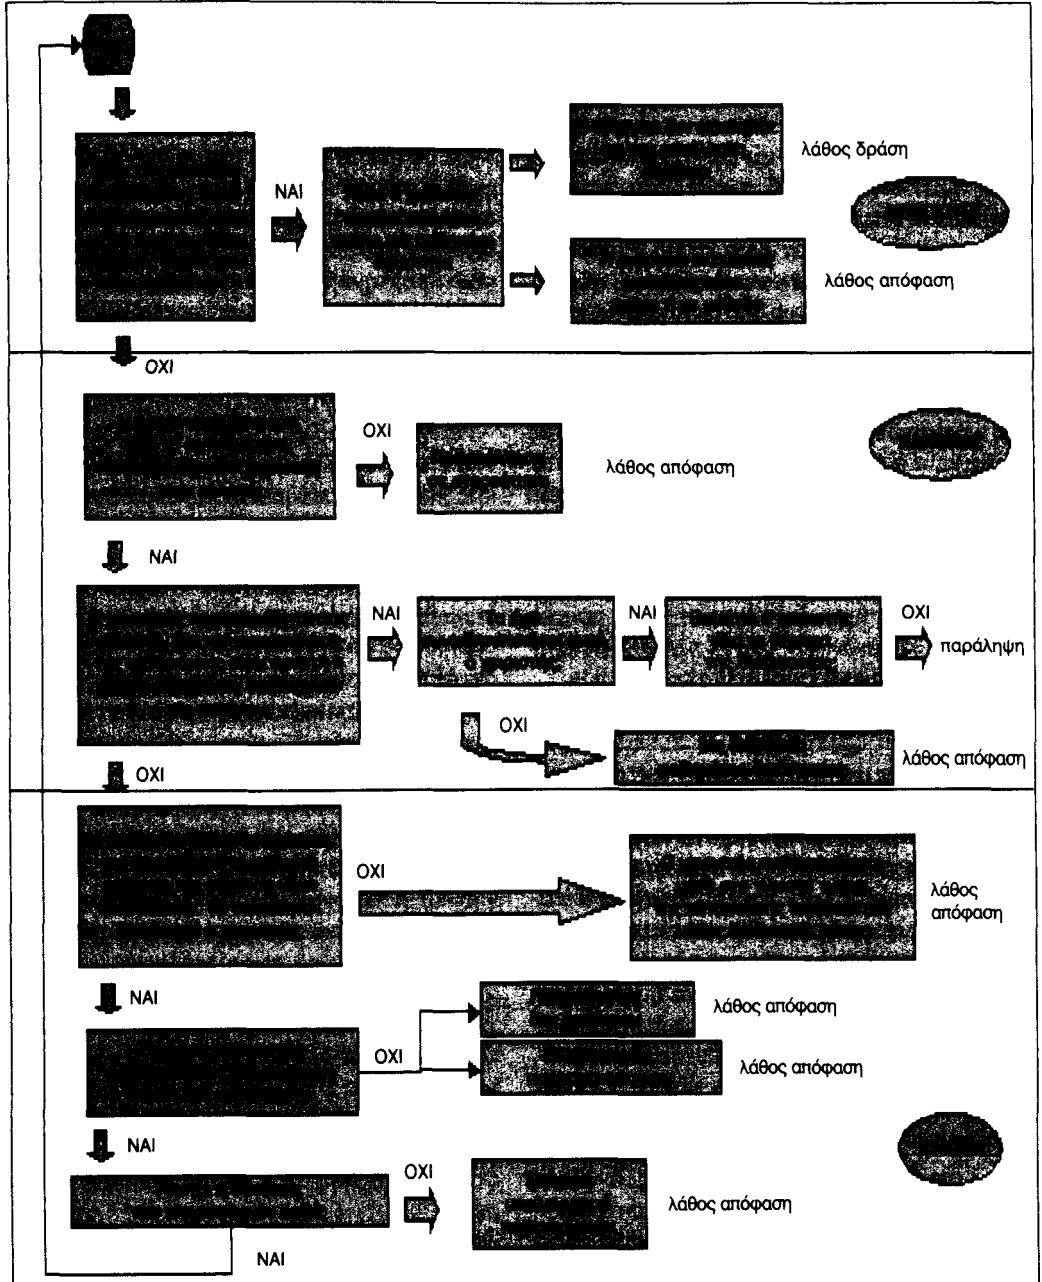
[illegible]

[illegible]

NAI

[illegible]

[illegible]

λάθος δράση

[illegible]

λάθος απόφαση

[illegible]

OXI

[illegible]

OXI

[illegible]

λάθος απόφαση

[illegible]

NAI

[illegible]

NAI

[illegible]

NAI

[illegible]

OXI

παράληψη

OXI

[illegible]

λάθος απόφαση

OXI

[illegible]

OXI

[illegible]

λάθος απόφαση

NAI

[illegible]

OXI

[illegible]

λάθος απόφαση

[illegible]

λάθος απόφαση

NAI

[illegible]

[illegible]

OXI

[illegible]

λάθος απόφαση

NAI